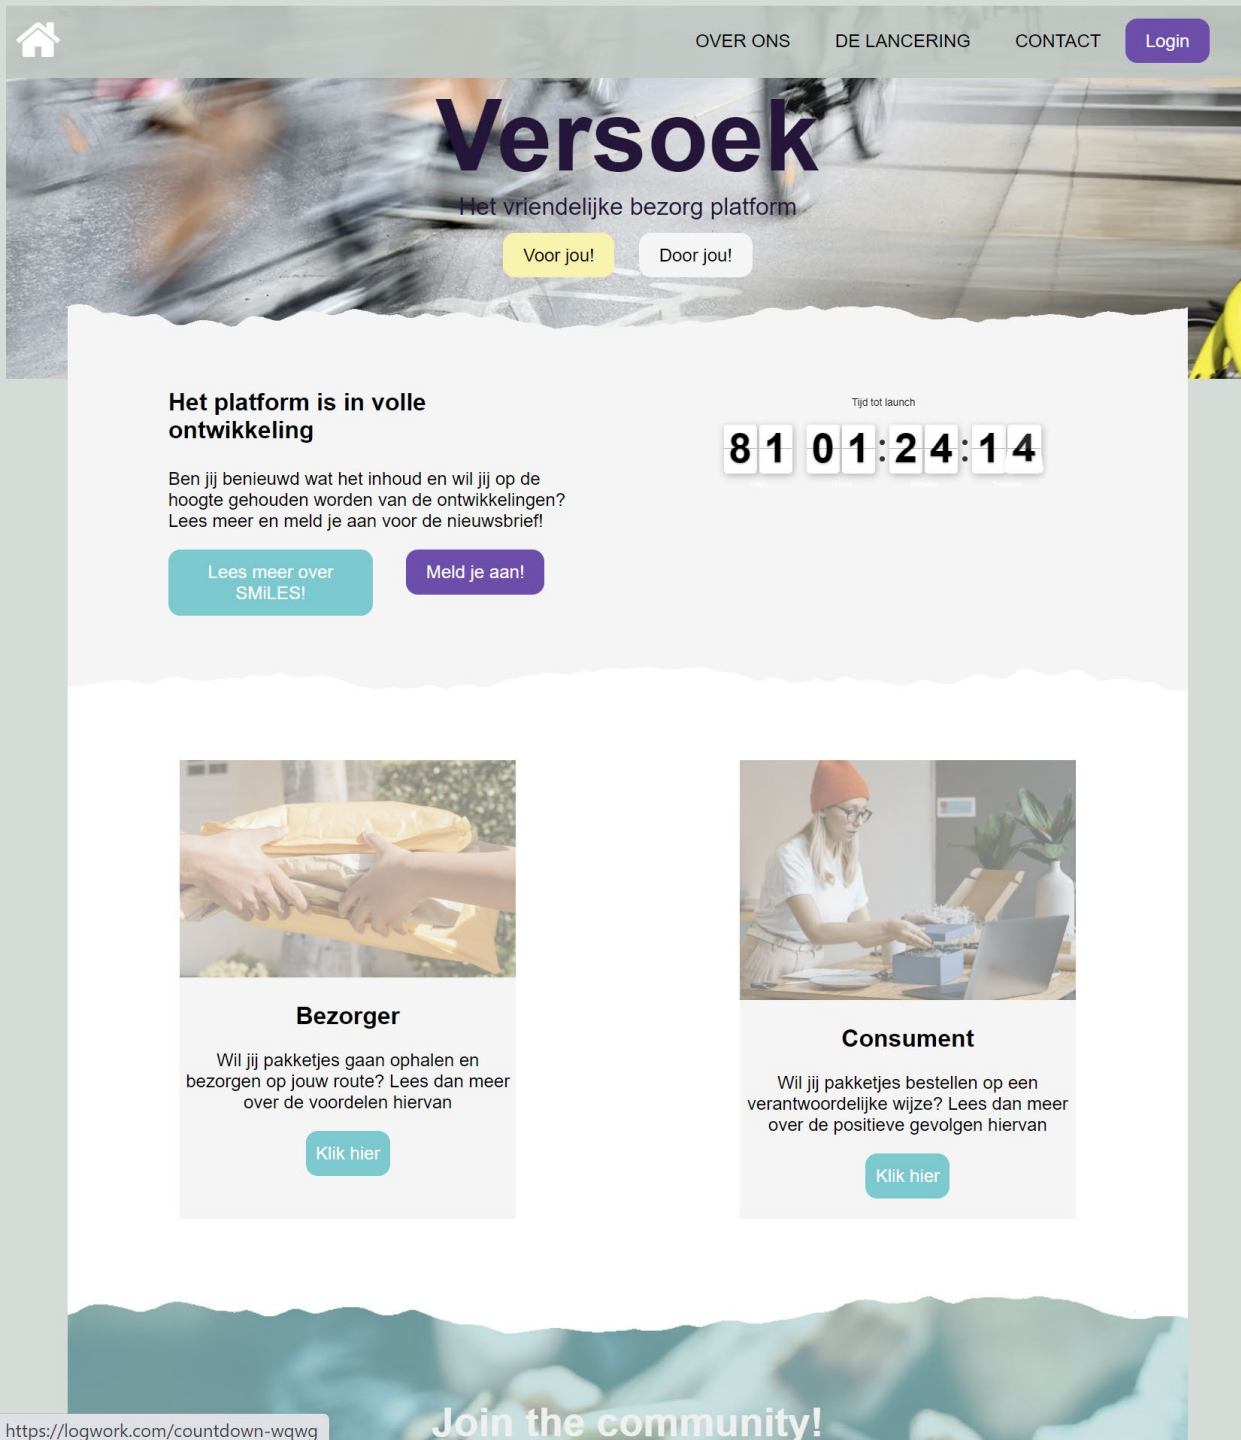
OVER ONS DE LANCERING CONTACT Login

Versoek

Het vriendelijke bezorg platform

Voor jou! Door jou!

Het platform is in volle ontwikkeling

Ben jij benieuwd wat het inhoud en wil jij op de hoogte gehouden worden van de ontwikkelingen? Lees meer en meld je aan voor de nieuwsbrief!

Lees meer over SMiLES!

Meld je aan!

Tijd tot launch

81 01:24:14

Bezorger

Wil jij pakketjes gaan ophalen en bezorgen op jouw route? Lees dan meer over de voordelen hiervan

Klik hier

Consument

Wil jij pakketjes bestellen op een verantwoordelijke wijze? Lees dan meer over de positieve gevolgen hiervan

Klik hier

Join the community!

https://logwork.com/countdown-wqwg